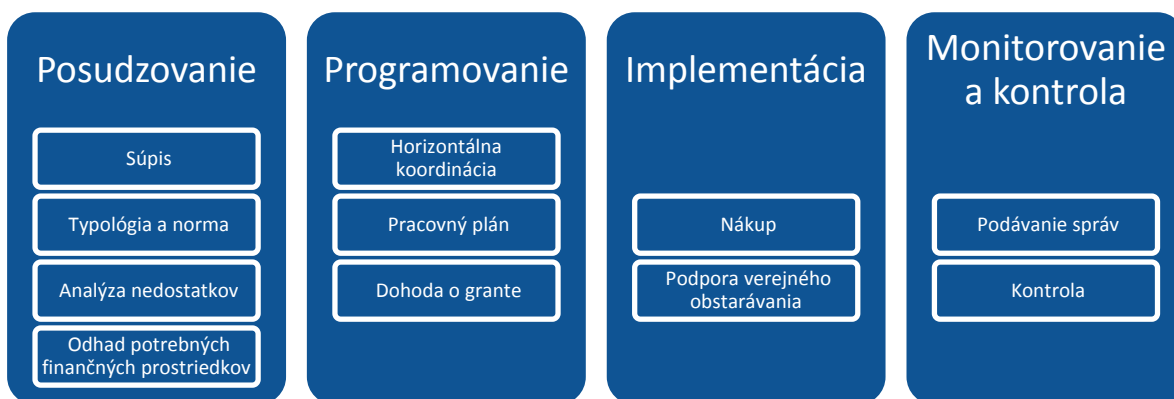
Posudzovanie

Súpis

Typológia a norma

Analýza nedostatkov

Odhad potrebných finančných prostriedkov

Programovanie

Horizontálna koordinácia

Pracovný plán

Dohoda o grante

Implementácia

Nákup

Podpora verejného obstarávania

Monitorovanie a kontrola

Podávanie správ

Kontrola